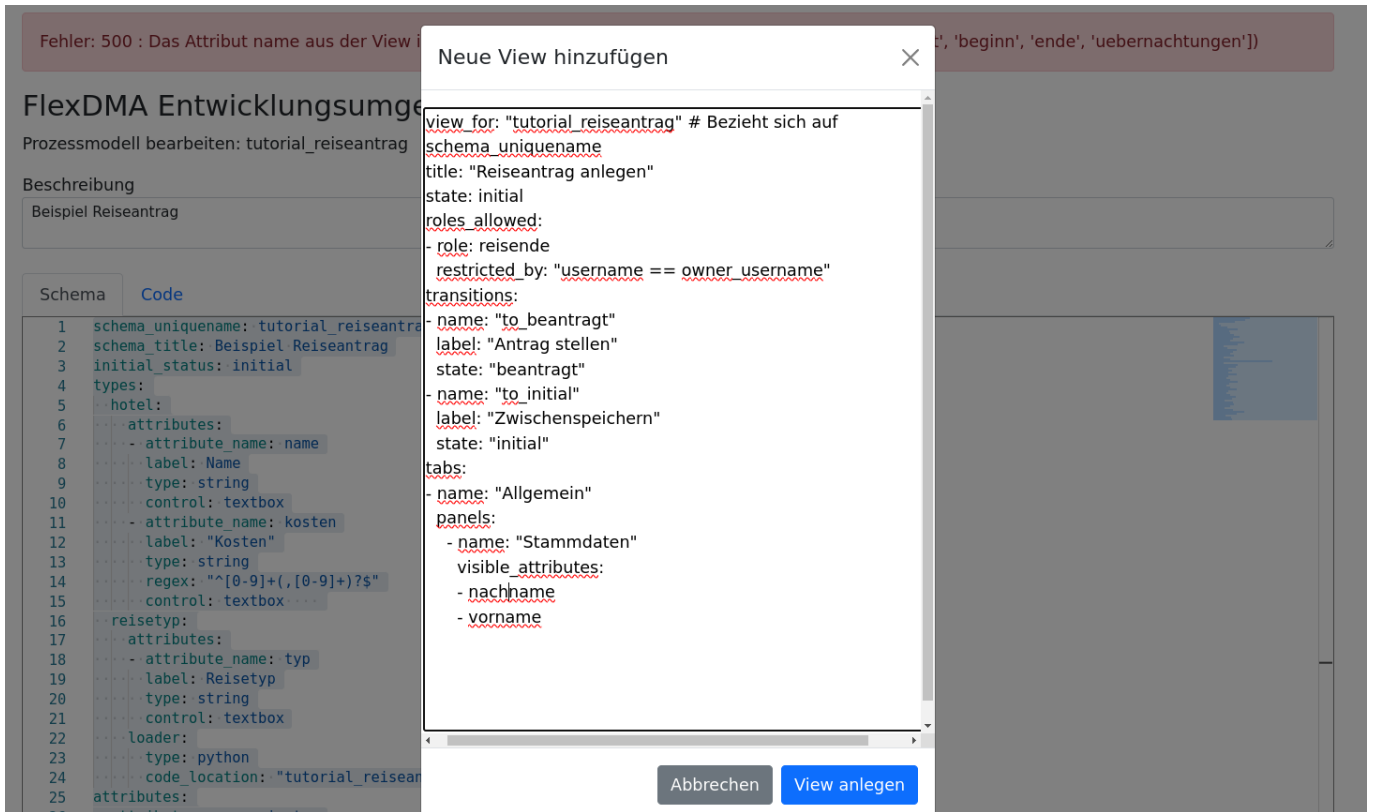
Fehler: 500 : Das Attribut name aus der View i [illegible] ', 'beginn', 'ende', 'uebernachtungen'])

FlexDMA Entwicklungsumge

Prozessmodell bearbeiten: tutorial_reiseantrag

Beschreibung

Beispiel Reiseantrag

Schema Code

1 schema_uniquename: tutorial_reiseantra
2 schema_title: Beispiel Reiseantrag
3 initial_status: initial
4 types:
5 hotel:
6 attributes:
7 - attribute_name: name
8 label: Name
9 type: string
10 control: textbox
11 - attribute_name: kosten
12 label: "Kosten"
13 type: string
14 regex: "^[0-9]+(,[0-9]+)?$"
15 control: textbox
16 reisetyp:
17 attributes:
18 - attribute_name: typ
19 label: Reisetyp
20 type: string
21 control: textbox
22 loader:
23 type: python
24 code_location: "tutorial_reisean
25 attributes:

Neue View hinzufügen

view_for: "tutorial_reiseantrag" # Bezieht sich auf schema_uniquename
title: "Reiseantrag anlegen"
state: initial
roles_allowed:
- role: reisende
  restricted_by: "username == owner_username"
transitions:
- name: "to_beantragt"
  label: "Antrag stellen"
  state: "beantragt"
- name: "to_initial"
  label: "Zwischenspeichern"
  state: "initial"
tabs:
- name: "Allgemein"
  panels:
   - name: "Stammdaten"
    visible_attributes:
    - nachname
    - vorname

Abbrechen View anlegen